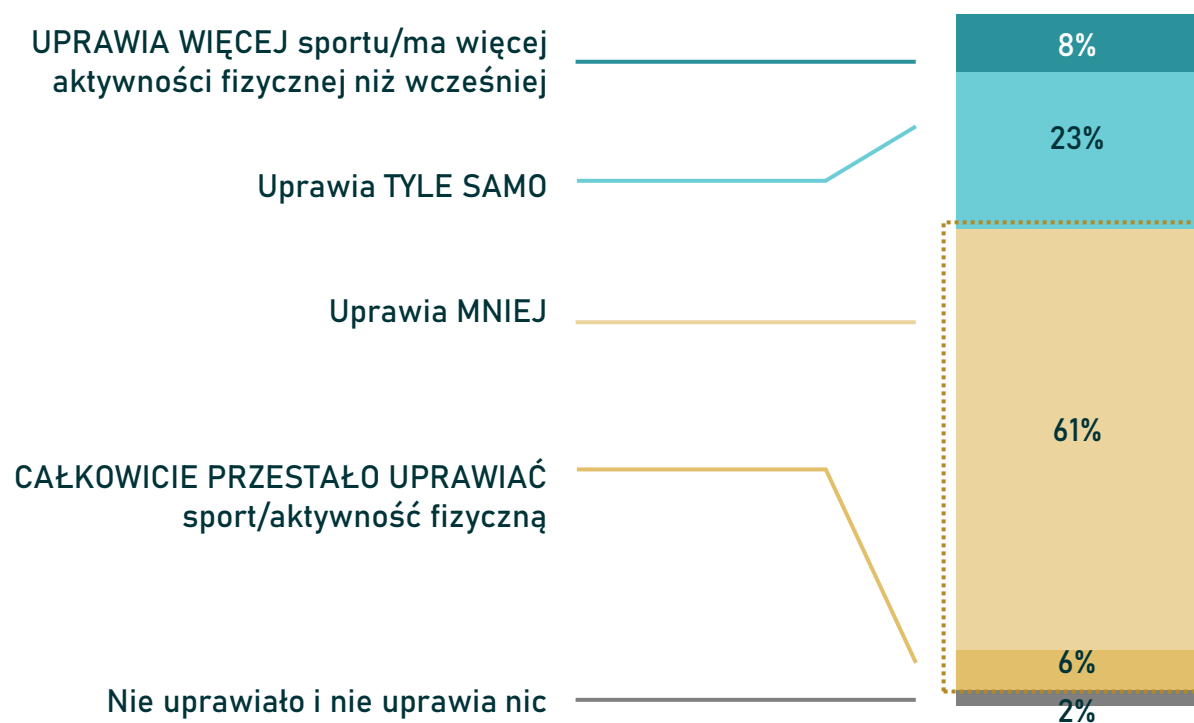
UPRAWIA WIĘCEJ sportu/ma więcej aktywności fizycznej niż wcześniej

Uprawia TYLE SAMO

Uprawia MNIEJ

CAŁKOWICIE PRZESTAŁO UPRAWIAĆ sport/aktywność fizyczną

Nie uprawiało i nie uprawia nic

8%

23%

61%

6%

2%